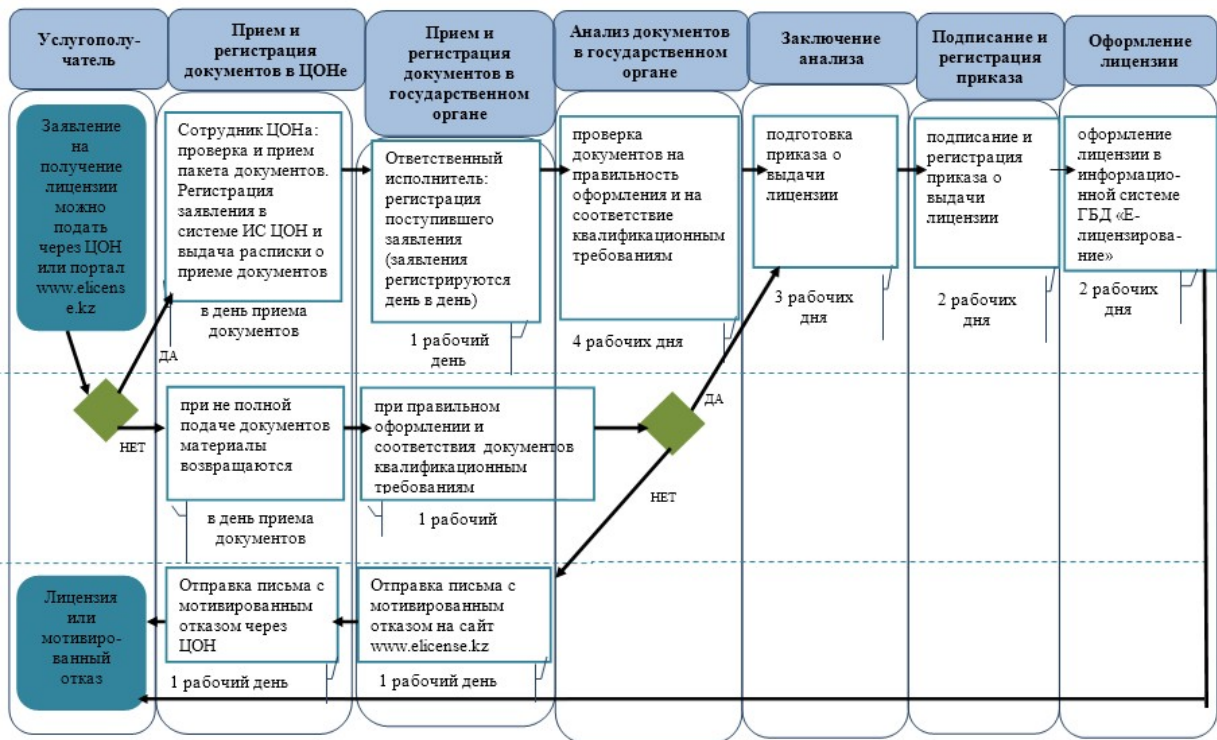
Услугополучатель

Прием и регистрация документов в ЦОНе

Прием и регистрация документов в государственном органе

Анализ документов в государственном органе

Заключение анализа

Подписание и регистрация приказа

Оформление лицензии

Заявление на получение лицензии можно подать через ЦОН или портал www.elicense.kz

Сотрудник ЦОНа: проверка и прием пакета документов. Регистрация заявления в системе ИС ЦОН и выдача расписки о приеме документов

в день приема документов

ДА

Ответственный исполнитель: регистрация поступившего заявления (заявления регистрируются день в день)

1 рабочий день

проверка документов на правильность оформления и на соответствие квалификационным требованиям

4 рабочих дня

подготовка приказа о выдачи лицензии

3 рабочих дня

подписание и регистрация приказа о выдачи лицензии

2 рабочих дня

оформление лицензии в информационной системе ГБД «Е-лицензирование»

2 рабочих дня

НЕТ

при не полной подаче документов материалы возвращаются

в день приема документов

при правильном оформлении и соответствия документов квалификационным требованиям

1 рабочий

ДА

НЕТ

Лицензия или мотивированный отказ

Отправка письма с мотивированным отказом через ЦОН

1 рабочий день

Отправка письма с мотивированным отказом на сайт www.elicense.kz

1 рабочий день